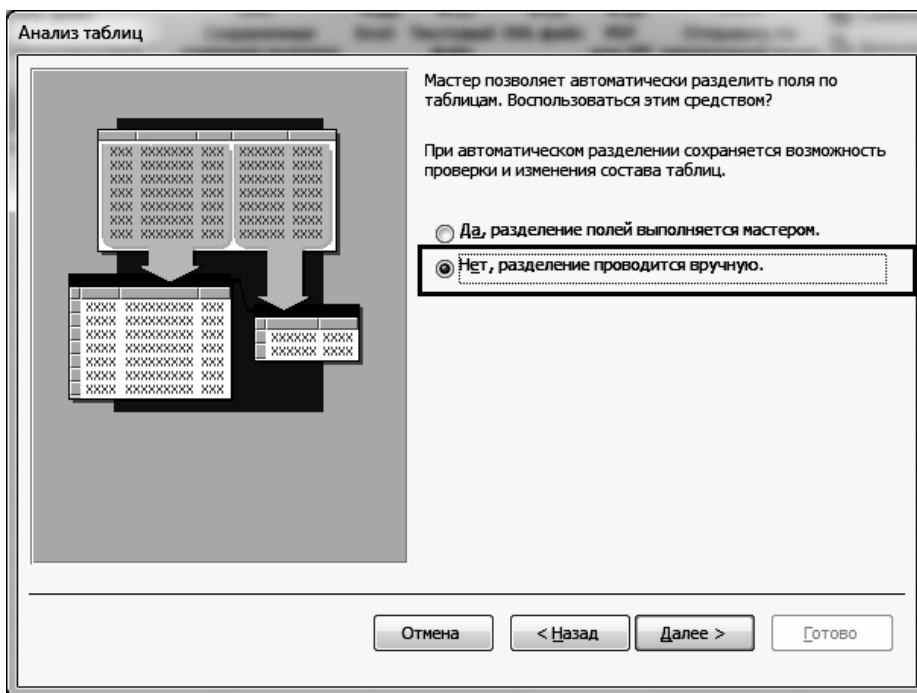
Анализ таблиц

Мастер позволяет автоматически разделить поля по таблицам. Воспользоваться этим средством?

При автоматическом разделении сохраняется возможность проверки и изменения состава таблиц.

Да, разделение полей выполняется мастером.

Нет, разделение проводится вручную.

Отмена

< Назад

Далее >

Готово